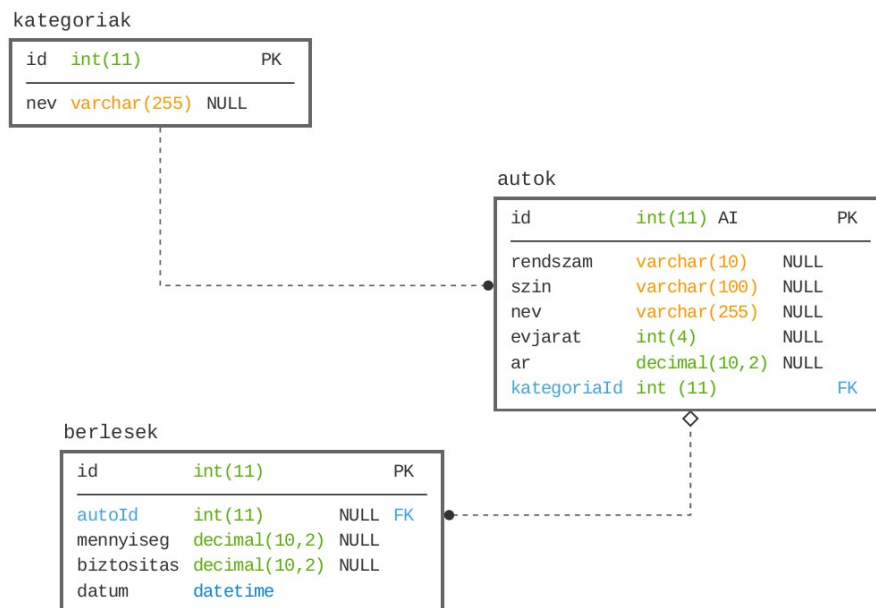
kategoriak

| id | int(11) | PK |
|---|---|---|
| nev | varchar(255) NULL | |

autok

| id | int(11) AI | | PK |
|---|---|---|---|
| rendszam | varchar(10) | NULL | |
| szin | varchar(100) | NULL | |
| nev | varchar(255) | NULL | |
| evjarat | int(4) | NULL | |
| ar | decimal(10,2) | NULL | |
| kategoriaId | int (11) | | FK |

berlesek

| id | int(11) | | PK |
|---|---|---|---|
| autoId | int(11) | NULL | FK |
| mennyiseg | decimal(10,2) | NULL | |
| biztositas | decimal(10,2) | NULL | |
| datum | datetime | | |